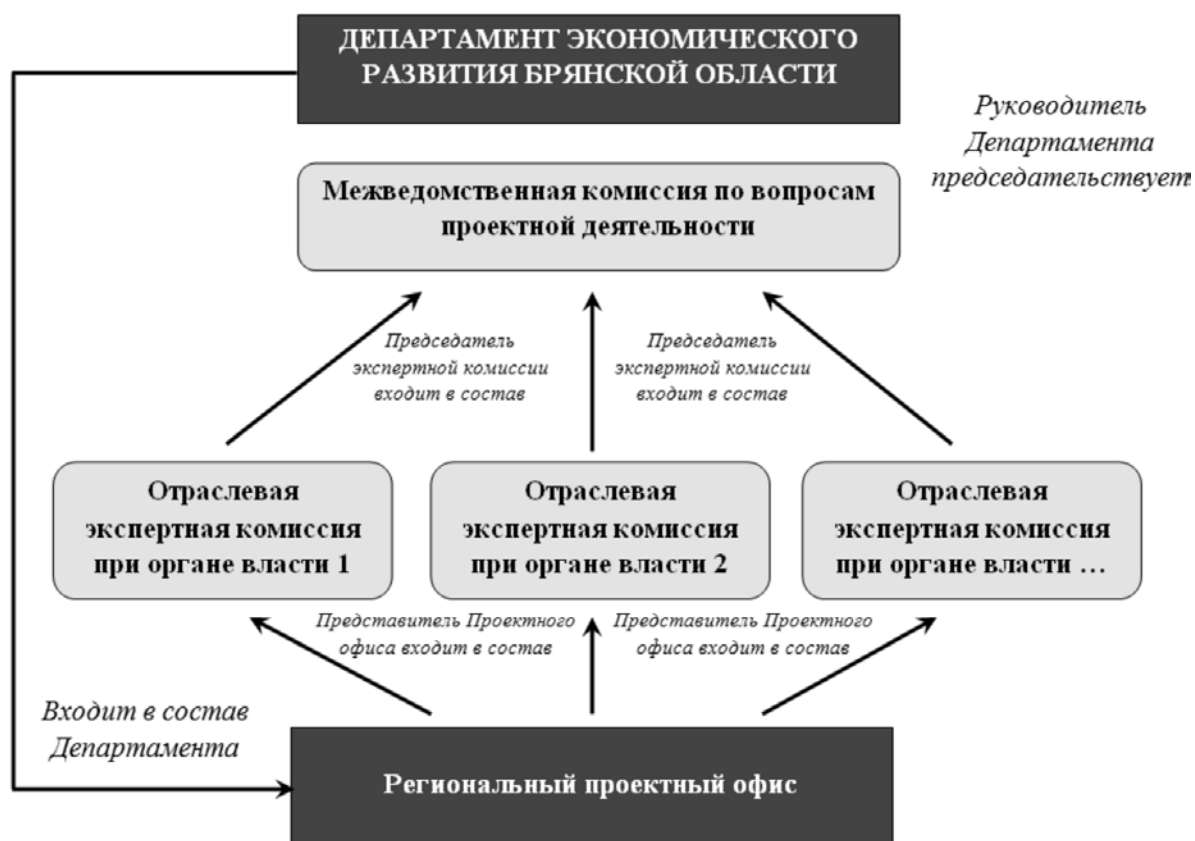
ДЕПАРТАМЕНТ ЭКОНОМИЧЕСКОГО РАЗВИТИЯ БРЯНСКОЙ ОБЛАСТИ

Руководитель Департамента председательствует

Межведомственная комиссия по вопросам проектной деятельности

Председатель экспертной комиссии входит в состав

Председатель экспертной комиссии входит в состав

Отраслевая экспертная комиссия при органе власти 1

Отраслевая экспертная комиссия при органе власти 2

Отраслевая экспертная комиссия при органе власти …

Представитель Проектного офиса входит в состав

Представитель Проектного офиса входит в состав

Входит в состав Департамента

Региональный проектный офис